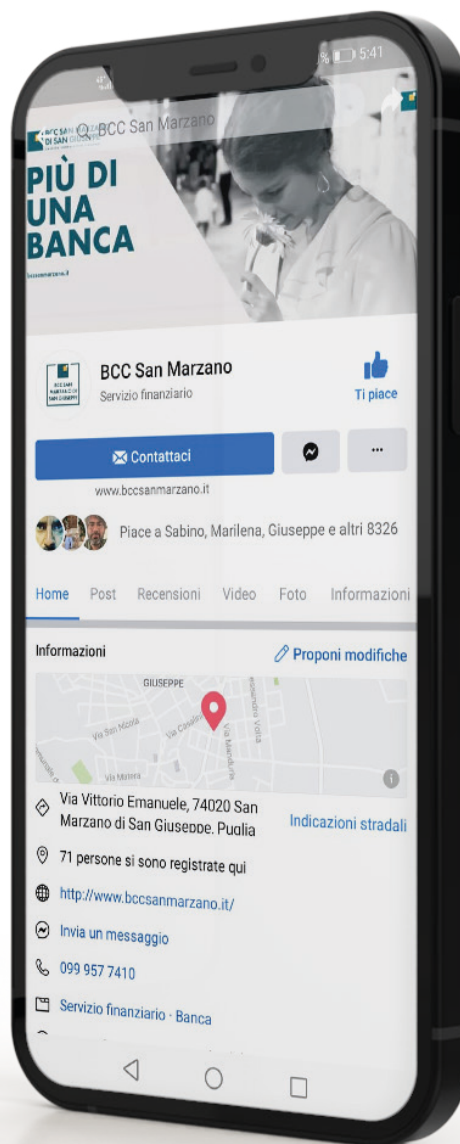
5:41

BCC San Marzano

BCC SAN MARZANO DI SAN GIUSEPPE

PIÙ DI UNA BANCA

bccsanmarzano.it

BCC San Marzano
Servizio finanziario

Ti piace

Contattaci

...

www.bccsanmarzano.it

Piace a Sabino, Marilena, Giuseppe e altri 8326

Home Post Recensioni Video Foto Informazioni

Informazioni

Proponi modifiche

GIUSEPPE
Via San Nicola
Via Casalini
Via Manduria
Via Mottola

Via Vittorio Emanuele, 74020 San Marzano di San Giuseppe, Puglia

Indicazioni stradali

71 persone si sono registrate qui

http://www.bccsanmarzano.it/

Invia un messaggio

099 957 7410

Servizio finanziario · Banca